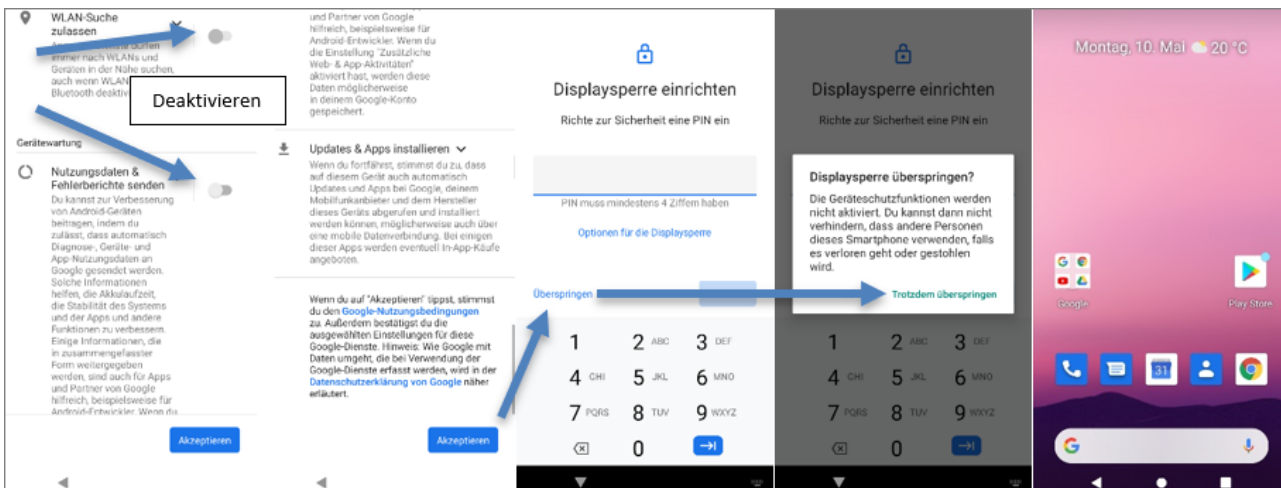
WLAN-Suche zulassen

Apps und Dienste dürfen immer nach WLANs und Geräten in der Nähe suchen, auch wenn WLAN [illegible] Bluetooth deakti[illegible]

Deaktivieren

Gerätewartung

Nutzungsdaten & Fehlerberichte senden

Du kannst zur Verbesserung von Android-Geräten beitragen, indem du zulässt, dass automatisch Diagnose-, Geräte- und App-Nutzungsdaten an Google gesendet werden. Solche Informationen helfen, die Akkulaufzeit, die Stabilität des Systems und der Apps und andere Funktionen zu verbessern. Einige Informationen, die in zusammengefasster Form weitergegeben werden, sind auch für Apps und Partner von Google hilfreich, beispielsweise für Android-Entwickler. Wenn du

Akzeptieren

und Partner von Google hilfreich, beispielsweise für Android-Entwickler. Wenn du die Einstellung "Zusätzliche Web- & App-Aktivitäten" aktiviert hast, werden diese Daten möglicherweise in deinem Google-Konto gespeichert.

Updates & Apps installieren

Wenn du fortfährst, stimmst du zu, dass auf diesem Gerät auch automatisch Updates und Apps bei Google, deinem Mobilfunkanbieter und dem Hersteller dieses Geräts abgerufen und installiert werden können, möglicherweise auch über eine mobile Datenverbindung. Bei einigen dieser Apps werden eventuell In-App-Käufe angeboten.

Wenn du auf "Akzeptieren" tippst, stimmst du den Google-Nutzungsbedingungen zu. Außerdem bestätigst du die ausgewählten Einstellungen für diese Google-Dienste. Hinweis: Wie Google mit Daten umgeht, die bei Verwendung der Google-Dienste erfasst werden, wird in der Datenschutzerklärung von Google näher erläutert.

Akzeptieren

Displaysperre einrichten

Richte zur Sicherheit eine PIN ein

PIN muss mindestens 4 Ziffern haben

Optionen für die Displaysperre

Überspringen

1 2 ABC 3 DEF
4 GHI 5 JKL 6 MNO
7 PQRS 8 TUV 9 WXYZ
0

Displaysperre einrichten

Richte zur Sicherheit eine PIN ein

Displaysperre überspringen?

Die Geräteschutzfunktionen werden nicht aktiviert. Du kannst dann nicht verhindern, dass andere Personen dieses Smartphone verwenden, falls es verloren geht oder gestohlen wird.

Trotzdem überspringen

1 2 ABC 3 DEF
4 GHI 5 JKL 6 MNO
7 PQRS 8 TUV 9 WXYZ
0

Montag, 10. Mai 20 °C

Google

Play Store

31